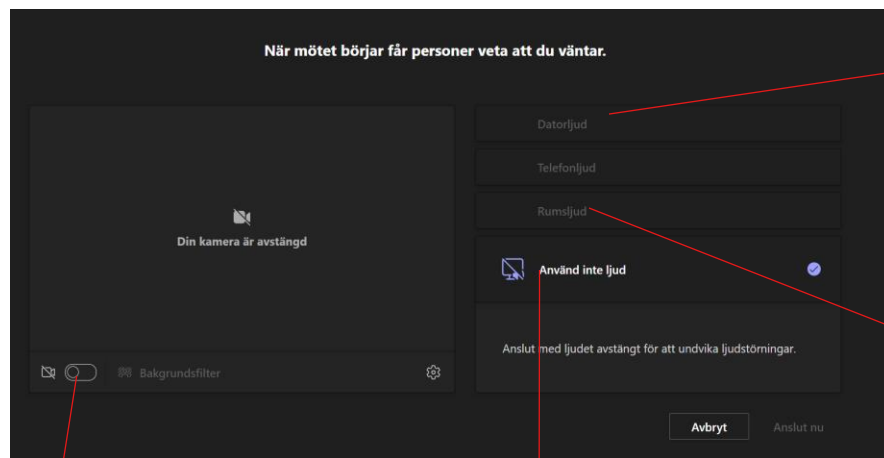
När mötet börjar får personer veta att du väntar.

Din kamera är avstängd

Bakgrundsfilter

Datorljud

Telefonljud

Rumsljud

Använd inte ljud

Anslut med ljudet avstängt för att undvika ljudstörningar.

Avbryt

Anslut nu